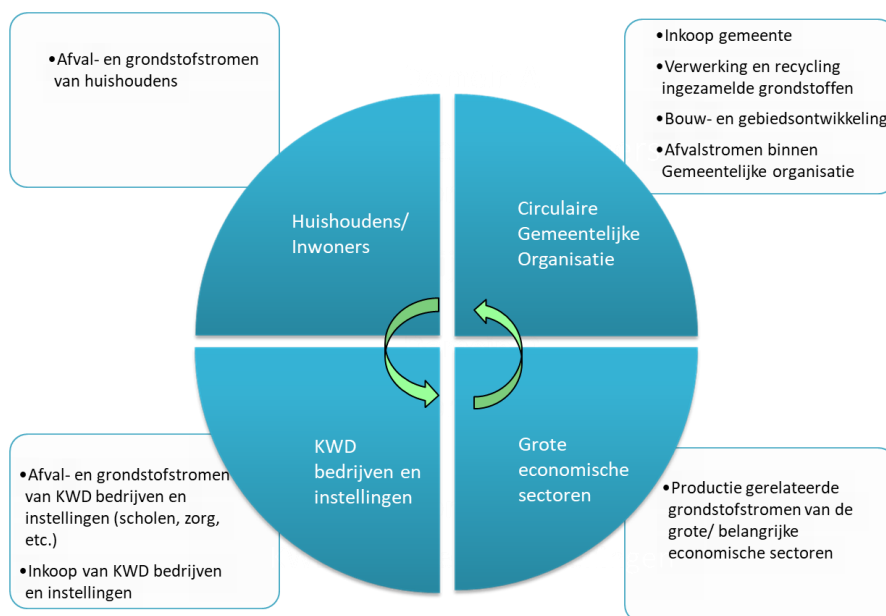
•Afval- en grondstofstromen van huishoudens

•Inkoop gemeente

•Verwerking en recycling ingezamelde grondstoffen

•Bouw- en gebiedsontwikkeling

•Afvalstromen binnen Gemeentelijke organisatie

Huishoudens/ Inwoners

Circulaire Gemeentelijke Organisatie

KWD bedrijven en instellingen

Grote economische sectoren

•Afval- en grondstofstromen van KWD bedrijven en instellingen (scholen, zorg, etc.)

•Inkoop van KWD bedrijven en instellingen

•Productie gerelateerde grondstofstromen van de grote/ belangrijke economische sectoren